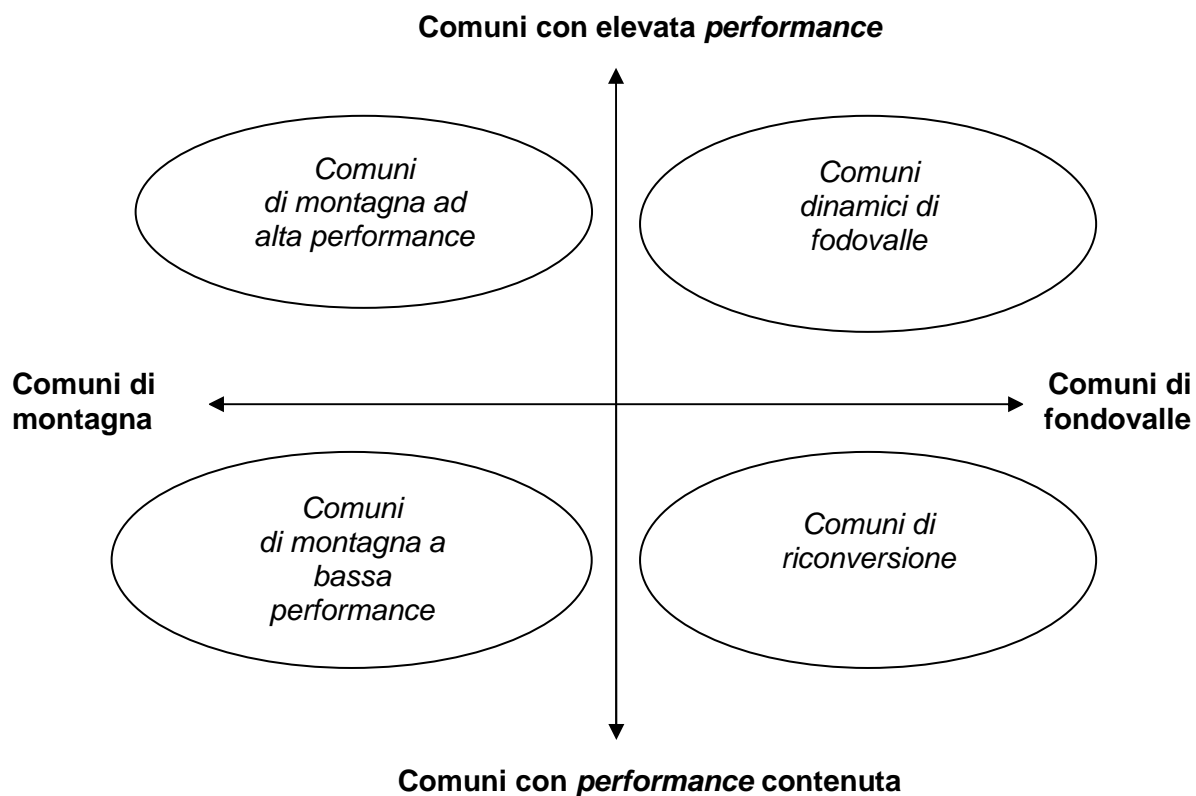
Comuni con elevata *performance*

Comuni di montagna ad alta performance

Comuni dinamici di fodovalle

Comuni di montagna

Comuni di fondovalle

Comuni di montagna a bassa performance

Comuni di riconversione

Comuni con *performance* contenuta